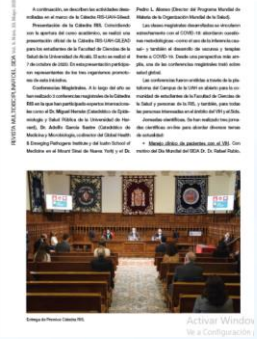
A continuación, se describen las actividades desarrolladas en el marco de la Cátedra RIS-UAH-Gilead.

Presentación de la Cátedra RIS. Coincidiendo con la apertura del curso académico, se realizó una presentación oficial de la Cátedra RIS-UAH-GILEAD para los estudiantes de la Facultad de Ciencias de la Salud de la Universidad de Alcalá. El acto se realizó el 7 de octubre de 2020. En esta presentación participaron representantes de los tres organismos promotores de esta iniciativa.

Conferencias Magistrales. A lo largo del año se han realizado 3 conferencias magistrales de la Cátedra RIS en la que han participado expertos internacionales como el Dr. Miguel Hernán (Catedrático de Epidemiología y Salud Pública de la Universidad de Harvard), Dr. Adolfo García Sastre (Catedrático de Medicina y Microbiología, y director del Global Health & Emerging Pathogens Institute y del Icahn School of Medicine en el Mount Sinai de Nueva York) y el Dr.

Pedro L. Alonso (Director del Programa Mundial de Malaria de la Organización Mundial de la Salud).

Las clases magistrales desarrolladas se rellenaron estrechamente con el COVID-19, abordando cuestiones metodológicas - como el uso de la evidencia real - y también el desarrollo de vacunas y terapias frente a COVID-19. Desde una perspectiva más amplia, una de las conferencias magistrales trató sobre salud global.

Las conferencias fueron emitidas a través de la plataforma del Campus de la UAH en abierto para la comunidad de estudiantes de la Facultad de Ciencias de la Salud y personas de la RIS, y también, para todas las personas interesadas en el ámbito del VIH y la RIS.

Jornadas científicas. Se han realizado tres jornadas científicas on-line para abordar diversos temas de actualidad:

• Manejo clínico de pacientes con el VIH. Con motivo del Día Mundial del SIDA Dr. Dr. Rafael Rubio,

Entrega de Premios Cátedra RIS.

REVISTA MULTIDISCIPLINAR DEL SIDA Vol. 9. Núm. 25. Mayo 2021

Activar Windo
Ve a Configuración